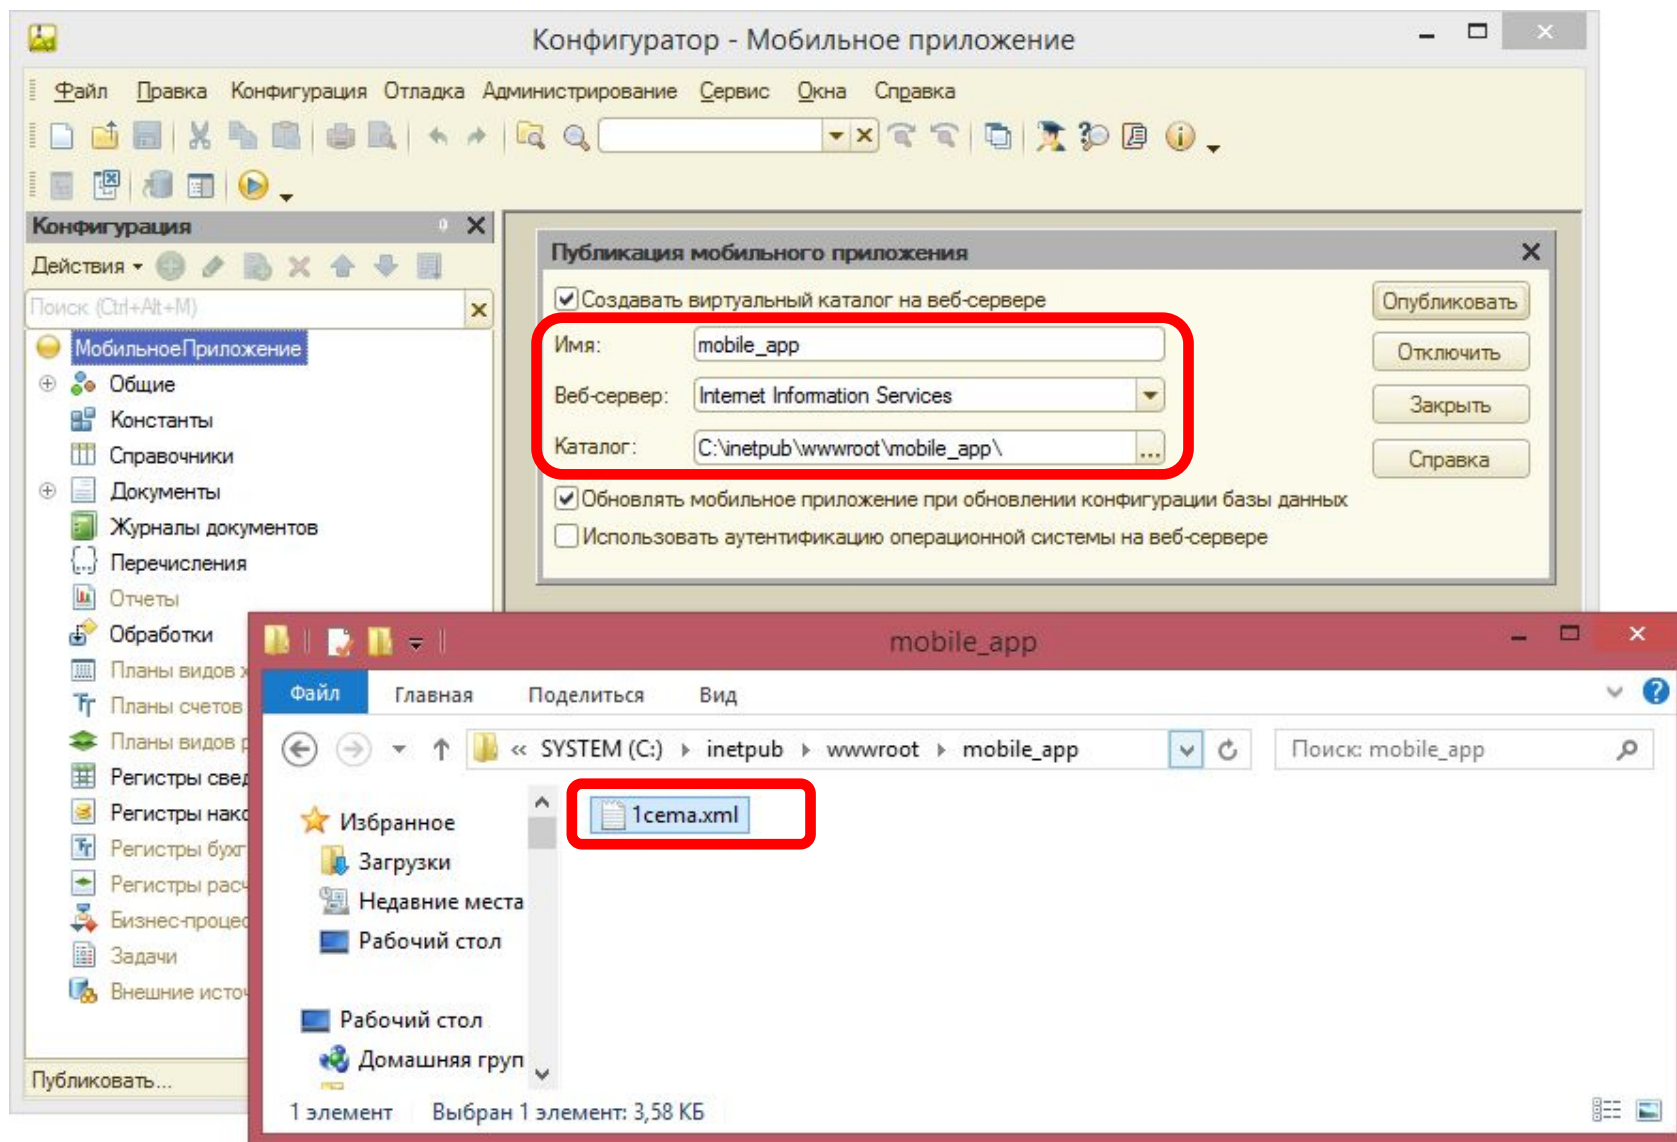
Конфигуратор - Мобильное приложение

Файл Правка Конфигурация Отладка Администрирование Сервис Окна Справка

Конфигурация

Действия

Поиск (Ctrl+Alt+M)

МобильноеПриложение
Общие
Константы
Справочники
Документы
Журналы документов
Перечисления
Отчеты
Обработки
Планы видов х
Планы счетов
Планы видов р
Регистры свед
Регистры нак
Регистры бух
Регистры рас
Бизнес-процес
Задачи
Внешние исто

Публиковать...

Публикация мобильного приложения

Создавать виртуальный каталог на веб-сервере

Имя: mobile_app
Веб-сервер: Internet Information Services
Каталог: C:\inetpub\wwwroot\mobile_app\

Обновлять мобильное приложение при обновлении конфигурации базы данных
Использовать аутентификацию операционной системы на веб-сервере

Опубликовать
Отключить
Закрыть
Справка

mobile_app

Файл Главная Поделиться Вид

« SYSTEM (C:) › inetpub › wwwroot › mobile_app

Поиск: mobile_app

Избранное
Загрузки
Недавние места
Рабочий стол

Рабочий стол
Домашняя груп

1cema.xml

1 элемент Выбран 1 элемент: 3,58 КБ